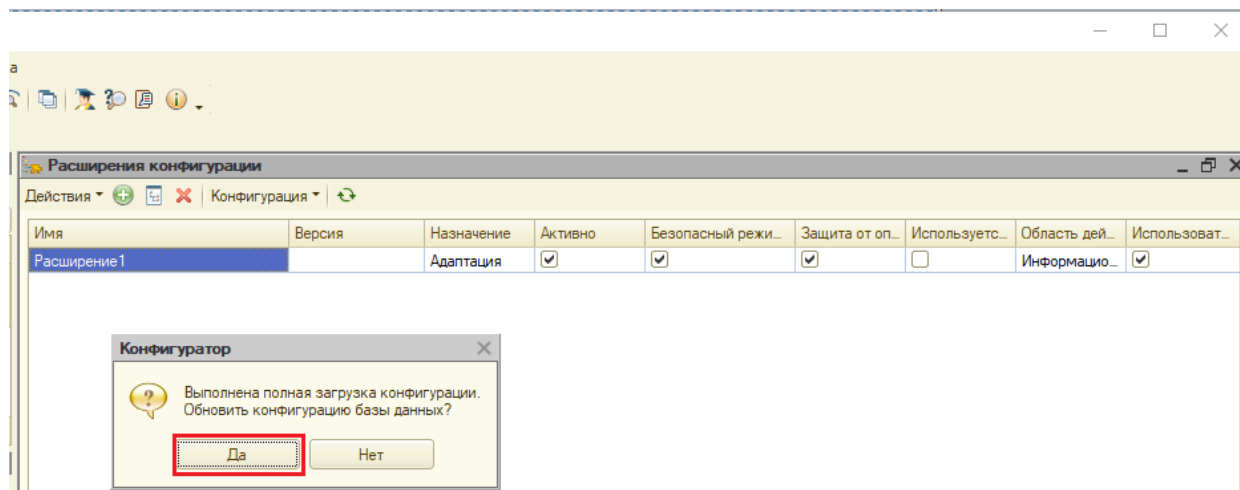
а

Расширения конфигурации

Действия ▾ Конфигурация ▾

| Имя | Версия | Назначение | Активно | Безопасный режи... | Защита от оп... | Используетс... | Область дей... | Использоват... |
|---|---|---|---|---|---|---|---|---|
| Расширение1 | | Адаптация | ☑ | ☑ | ☑ | ☐ | Информацио... | ☑ |

Конфигуратор

Выполнена полная загрузка конфигурации. Обновить конфигурацию базы данных?

Да Нет